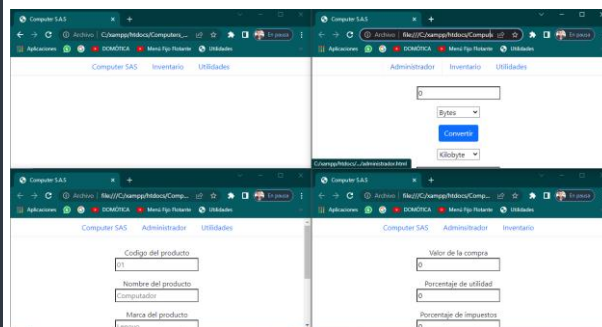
Computer SAS
Archivo | C:/xampp/htdocs/Computers_...
En pausa
Aplicaciones DOMÓTICA Menú Fijo Flotante Utilidades
Computer SAS Inventario Utilidades

Computer SAS
Archivo | file:///C:/xampp/htdocs/Compute
En pausa
Aplicaciones DOMÓTICA Menú Fijo Flotante Utilidades
Administrador Inventario Utilidades
0
Bytes
Convertir
Kilobyte
C:/xampp/htdocs/.../administrador.html

Computer SAS
Archivo | file:///C:/xampp/htdocs/Comp...
En pausa
Aplicaciones DOMÓTICA Menú Fijo Flotante Utilidades
Computer SAS Administrador Utilidades
Codigo del producto
01
Nombre del producto
Computador
Marca del producto
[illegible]

Computer SAS
Archivo | file:///C:/xampp/htdocs/Comp...
En pausa
Aplicaciones DOMÓTICA Menú Fijo Flotante Utilidades
Computer SAS Administrador Inventario
Valor de la compra
0
Porcentaje de utilidad
0
Porcentaje de impuestos
0